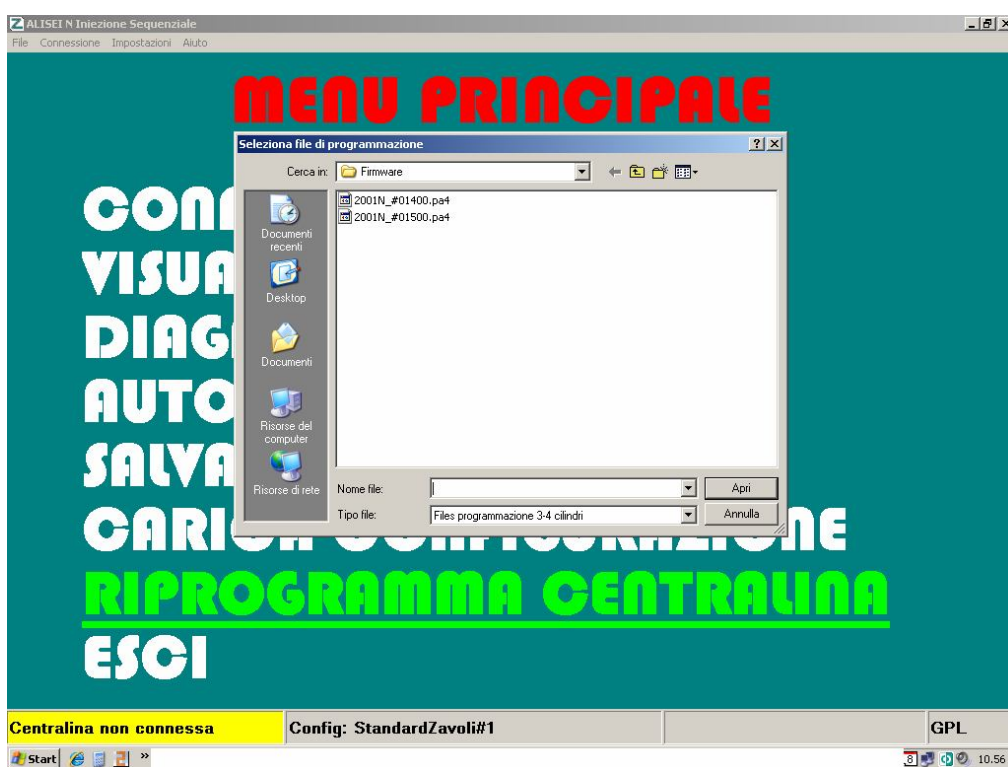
ALISEI N Iniezione Sequenziale
File Connessione Impostazioni Aiuto

MENU PRINCIPALE

CON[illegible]
VISUA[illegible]
DIAG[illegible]
AUTO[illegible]
SALVA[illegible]
CARI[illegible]NE
RIPROGRAMMA CENTRALINA
ESCI

Seleziona file di programmazione
Cerca in: Firmware
2001N_#01400.pa4
2001N_#01500.pa4
Documenti recenti
Desktop
Documenti
Risorse del computer
Risorse di rete
Nome file:
Tipo file: Files programmazione 3-4 cilindri
Apri
Annulla

Centralina non connessa
Config: StandardZavoli#1
GPL
Start
10.56